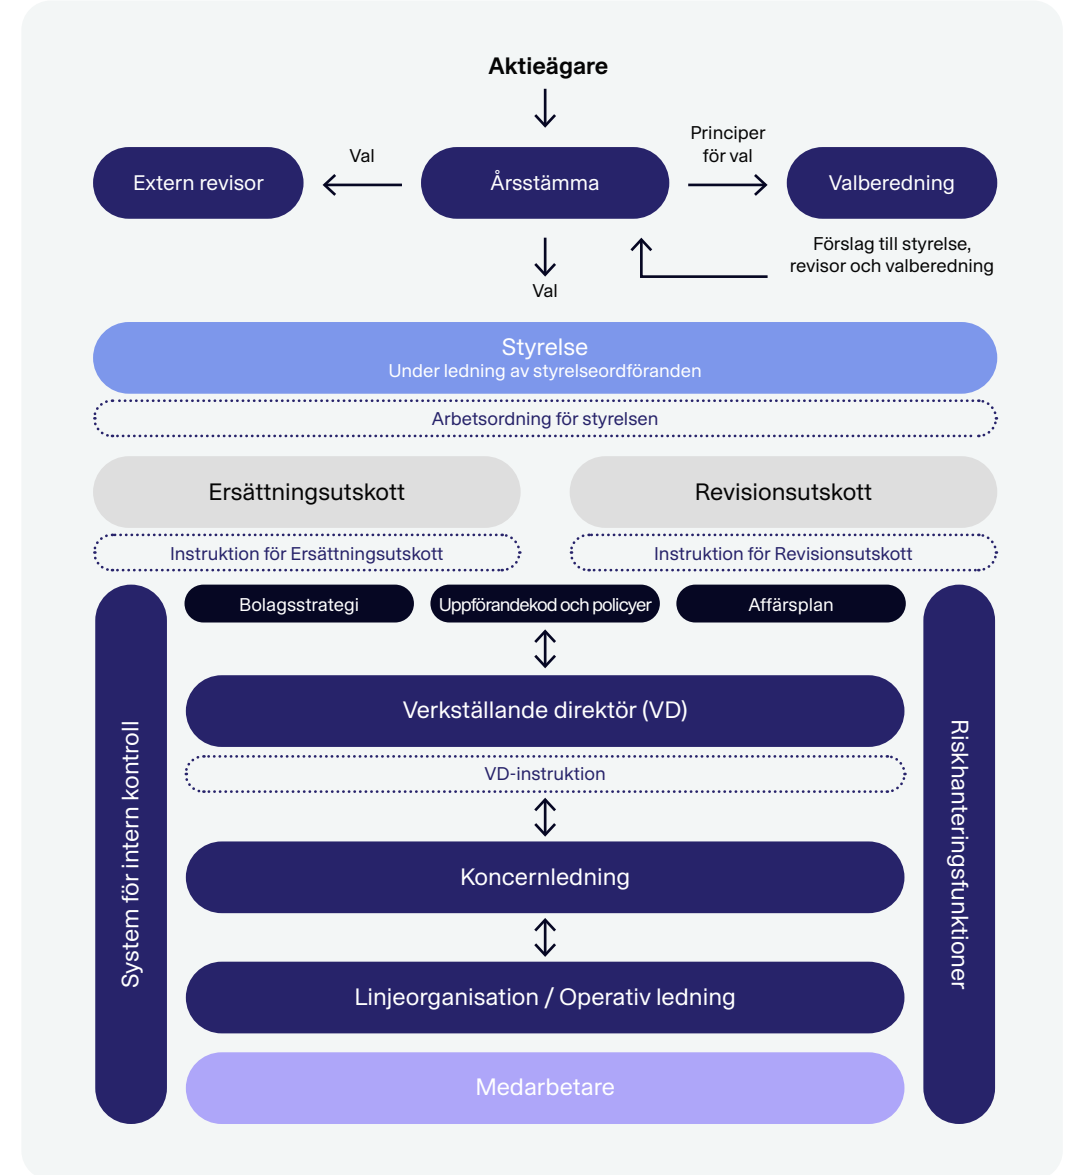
Aktieägare

Extern revisor

Val

Årsstämma

Principer för val

Valberedning

Förslag till styrelse, revisor och valberedning

Val

Styrelse
Under ledning av styrelseordföranden

Arbetsordning för styrelsen

Ersättningsutskott

Revisionsutskott

Instruktion för Ersättningsutskott

Instruktion för Revisionsutskott

System för intern kontroll

Bolagsstrategi

Uppförandekod och policyer

Affärsplan

Riskhanteringsfunktioner

Verkställande direktör (VD)

VD-instruktion

Koncernledning

Linjeorganisation / Operativ ledning

Medarbetare